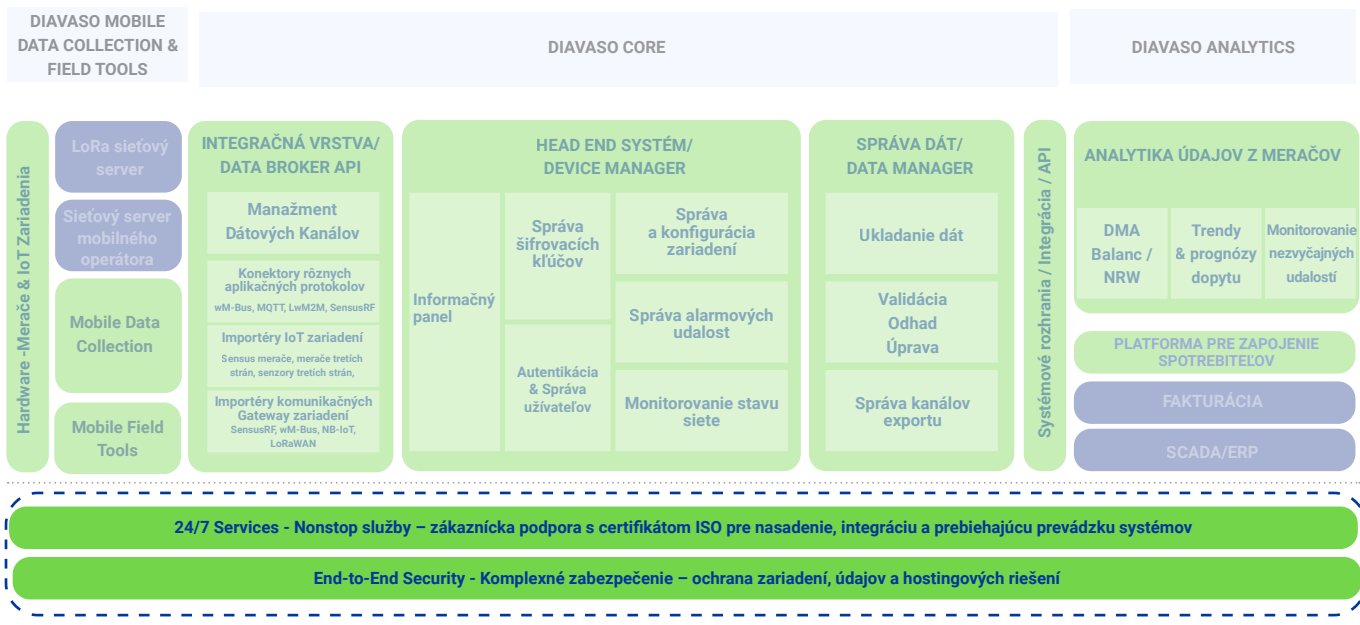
DIAVASO MOBILE DATA COLLECTION & FIELD TOOLS

DIAVASO CORE

DIAVASO ANALYTICS

Hardware -Merače & IoT Zariadenia

LoRa sieťový server

Sieťový server mobilného operátora

Mobile Data Collection

Mobile Field Tools

INTEGRAČNÁ VRSTVA/ DATA BROKER API

Manažment Dátových Kanálov

Konektory rôznych aplikačných protokolov
wM-Bus, MQTT, LwM2M, SensusRF

Importéry IoT zariadení
Sensus merače, merače tretích strán, senzory tretích strán,

Importéry komunikačných Gateway zariadení
SensusRF, wM-Bus, NB-IoT, LoRaWAN

HEAD END SYSTÉM/ DEVICE MANAGER

Informačný panel

Správa šifrovacích kľúčov

Autentikácia & Správa užívateľov

Správa a konfigurácia zariadení

Správa alarmových udalosť

Monitorovanie stavu siete

SPRÁVA DÁT/ DATA MANAGER

Ukladanie dát

Validácia
Odhad
Úprava

Správa kanálov exportu

Systémové rozhrania / Integrácia / API

ANALYTIKA ÚDAJOV Z MERAČOV

DMA Balanc / NRW

Trendy & prognózy dopytu

Monitorovanie nezvyčajných udalostí

PLATFORMA PRE ZAPOJENIE SPOTREBITEĽOV

FAKTURÁCIA

SCADA/ERP

24/7 Services - Nonstop služby – zákaznícka podpora s certifikátom ISO pre nasadenie, integráciu a prebiehajúcu prevádzku systémov

End-to-End Security - Komplexné zabezpečenie – ochrana zariadení, údajov a hostingových riešení